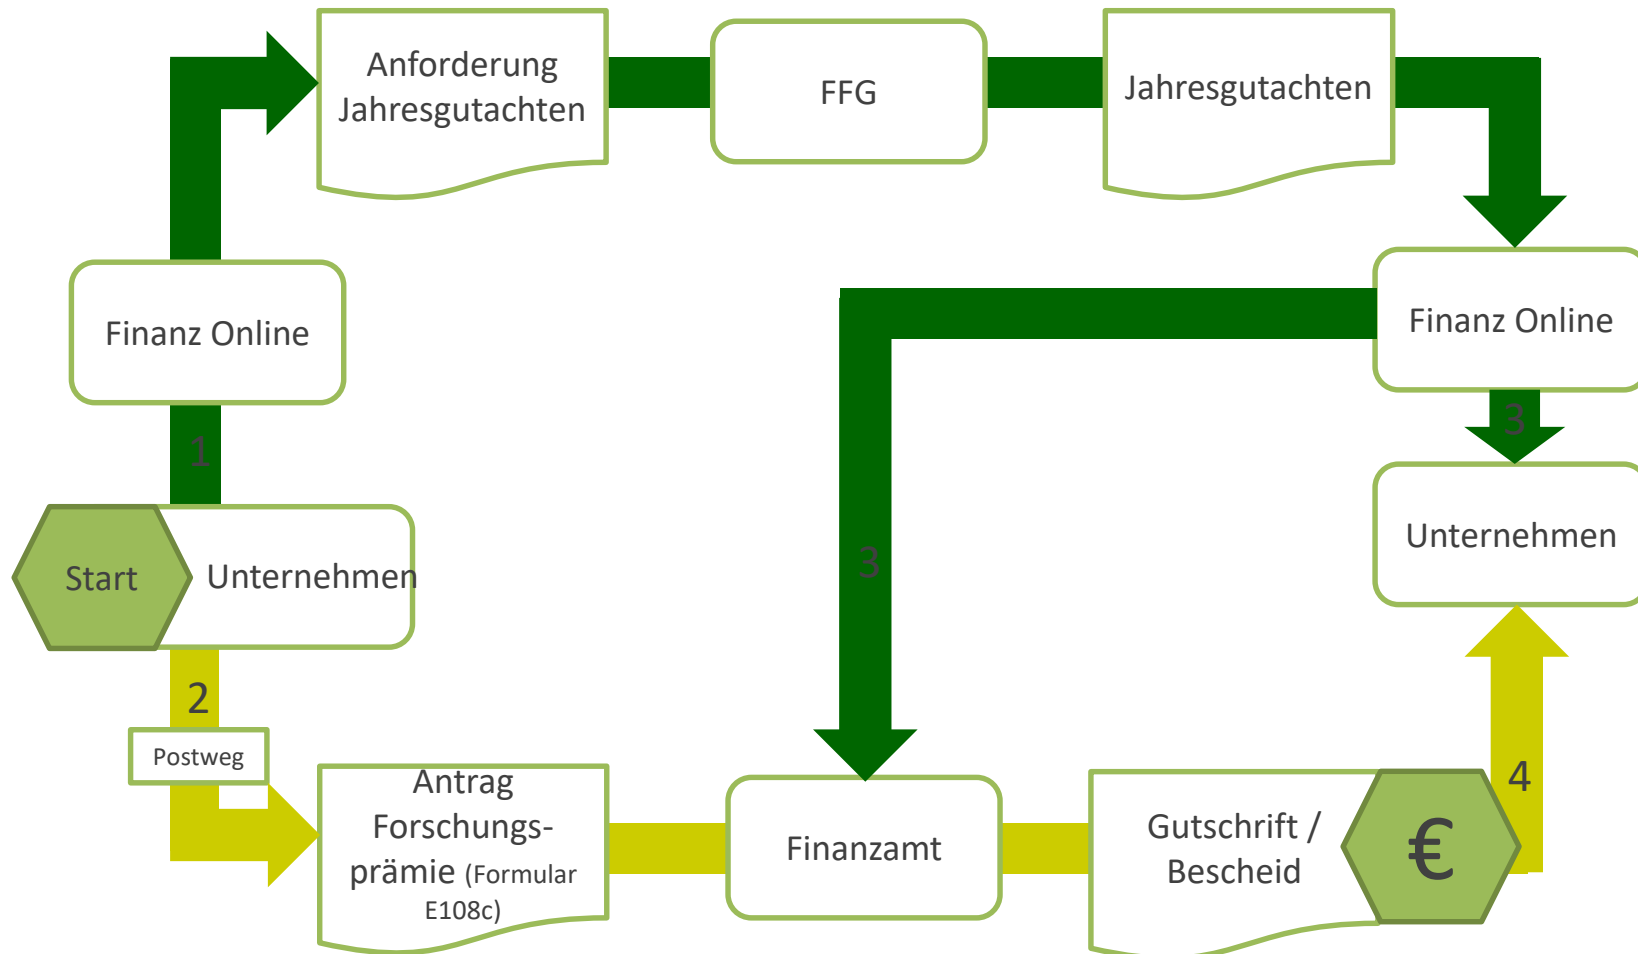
Anforderung Jahresgutachten

FFG

Jahresgutachten

Finanz Online

1

Start

Unternehmen

2

Postweg

Antrag Forschungsprämie (Formular E108c)

3

Finanzamt

Finanz Online

3

Unternehmen

Gutschrift / Bescheid

€

4